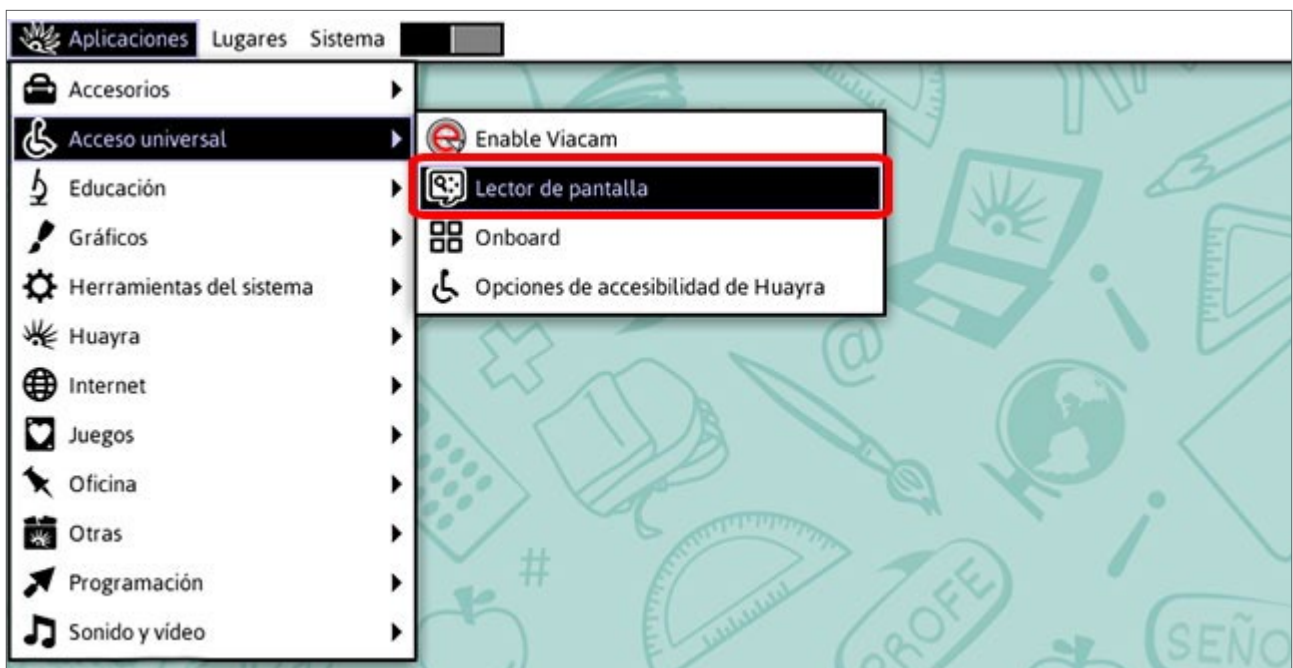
Aplicaciones Lugares Sistema

Accesorios
Acceso universal
Educación
Gráficos
Herramientas del sistema
Huayra
Internet
Juegos
Oficina
Otras
Programación
Sonido y vídeo

Enable Viacam
Lector de pantalla
Onboard
Opciones de accesibilidad de Huayra

@
#
PROFE
SEÑO